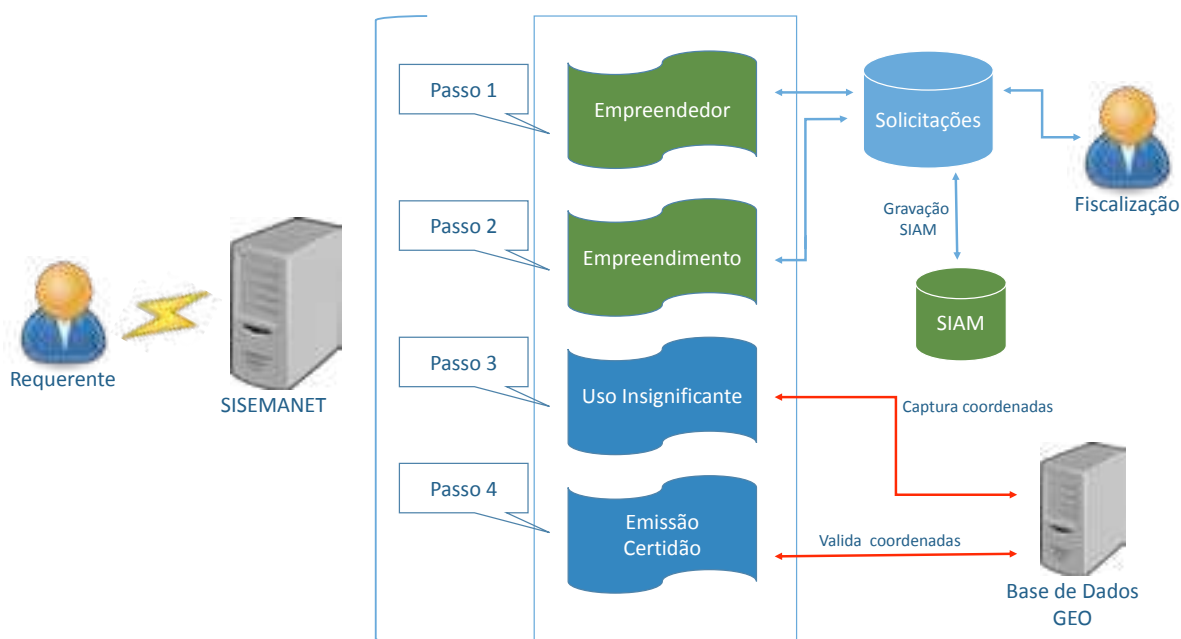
Passo 1

Empreendedor

Solicitações

Fiscalização

Gravação SIAM

Passo 2

Empreendimento

SIAM

Requerente

SISEMANET

Passo 3

Uso Insignificante

Captura coordenadas

Passo 4

Emissão Certidão

Valida coordenadas

Base de Dados GEO